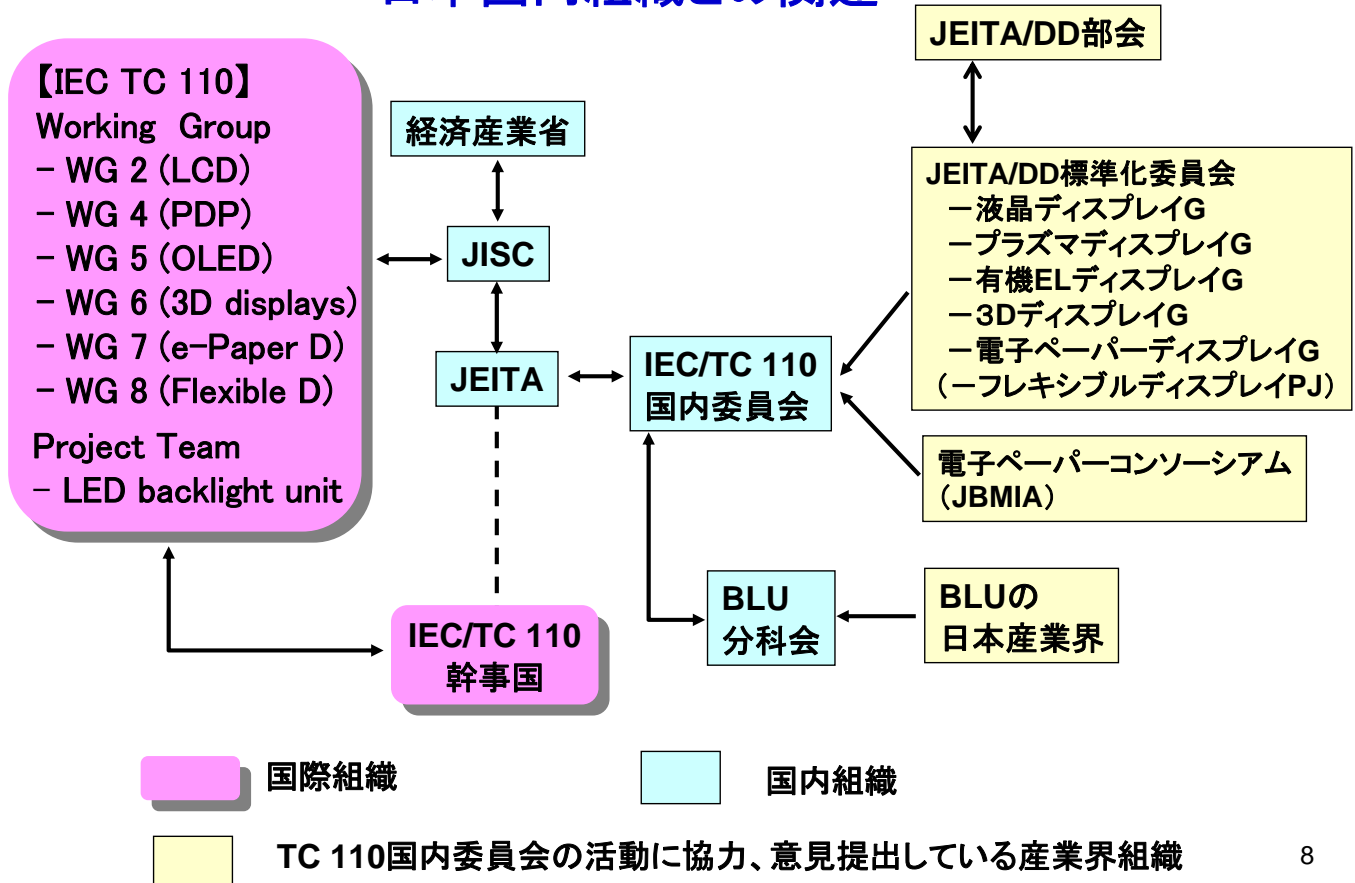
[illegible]

JEITA/DD部会

【IEC TC 110】
Working Group
- WG 2 (LCD)
- WG 4 (PDP)
- WG 5 (OLED)
- WG 6 (3D displays)
- WG 7 (e-Paper D)
- WG 8 (Flexible D)
Project Team
- LED backlight unit

経済産業省

JISC

JEITA

IEC/TC 110
国内委員会

JEITA/DD標準化委員会
ー液晶ディスプレイG
ープラズマディスプレイG
ー有機ELディスプレイG
ー3DディスプレイG
ー電子ペーパーディスプレイG
(ーフレキシブルディスプレイPJ)

電子ペーパーコンソーシアム
(JBMIA)

BLU
分科会

BLUの
日本産業界

IEC/TC 110
幹事国

国際組織

国内組織

TC 110国内委員会の活動に協力、意見提出している産業界組織

8